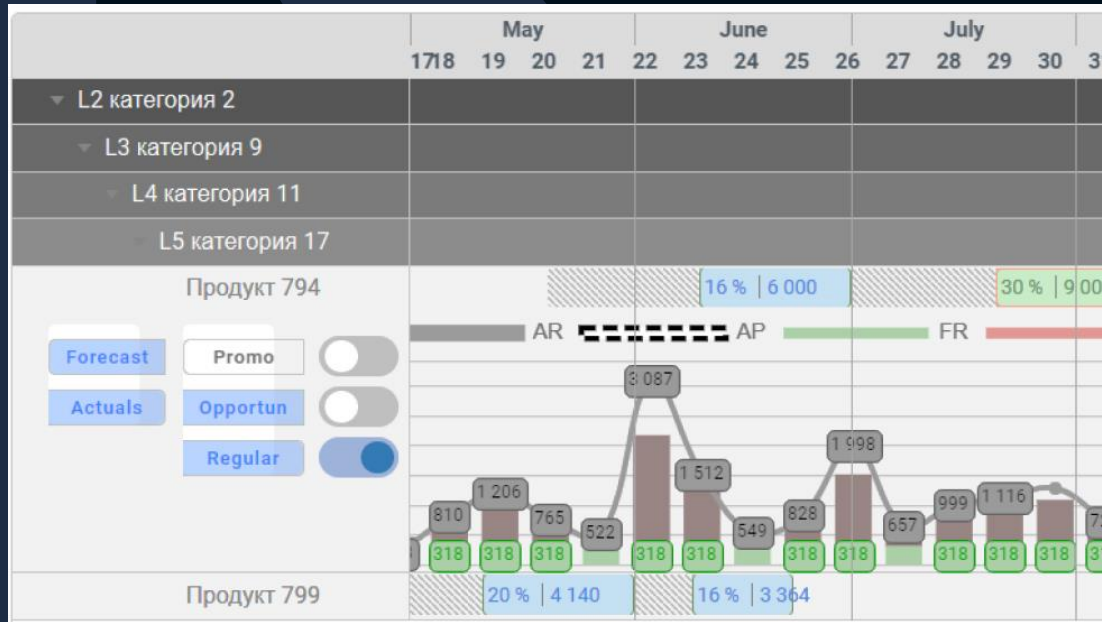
May June July
17 18 19 20 21 22 23 24 25 26 27 28 29 30 3

L2 категория 2
L3 категория 9
L4 категория 11
L5 категория 17

Продукт 794
16 % | 6 000
30 % | 9 00

Forecast
Promo
Actuals
Opportun
Regular

AR AP FR

3 087
1 206
810
765
522
1 512
549
828
1 998
657
999
1 116
318 318 318 318 318 318 318 318 318 318 318

Продукт 799
20 % | 4 140
16 % | 3 364